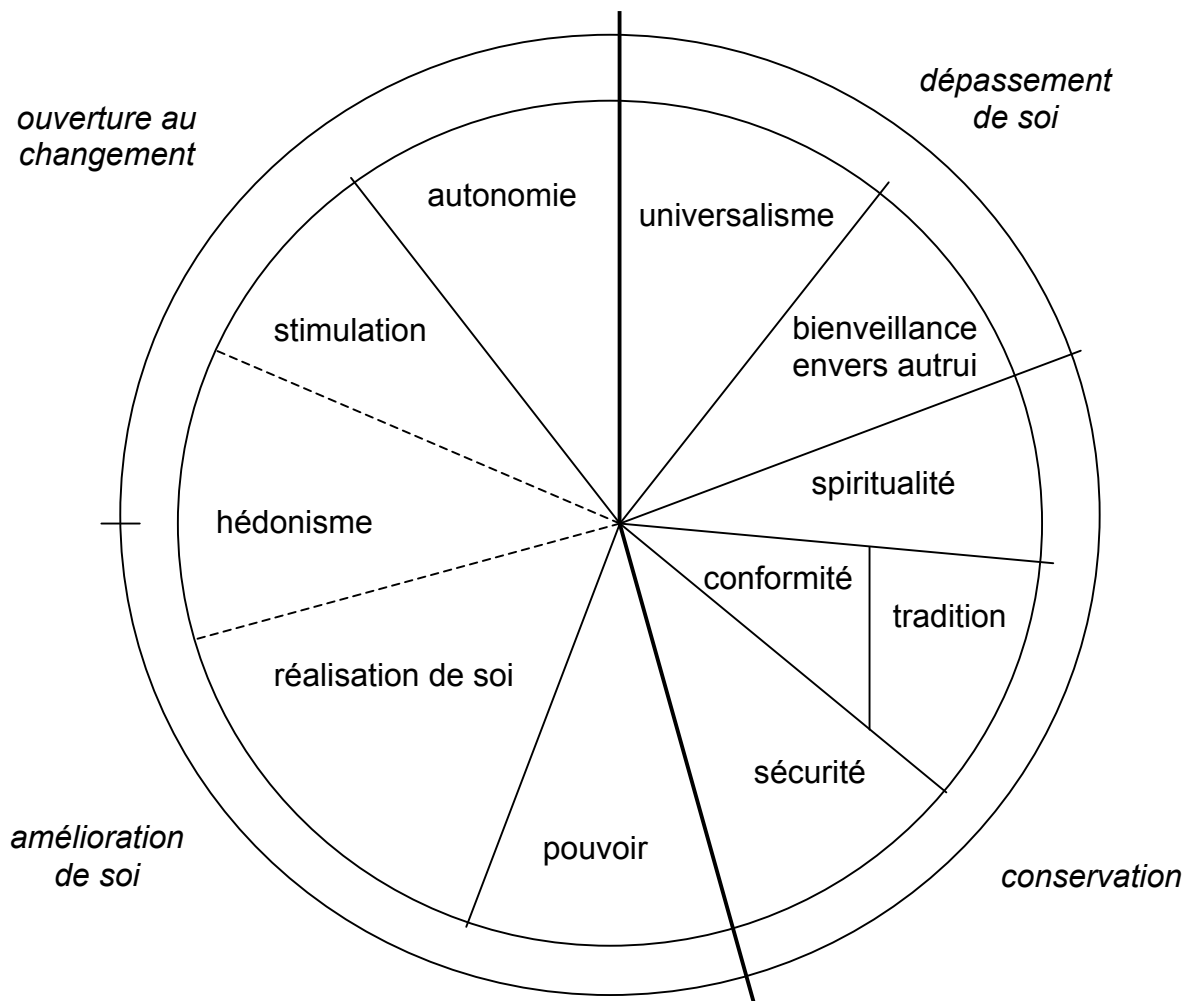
ouverture au changement

dépassement de soi

autonomie

universalisme

stimulation

bienveillance envers autrui

spiritualité

hédonisme

conformité

tradition

réalisation de soi

sécurité

pouvoir

amélioration de soi

conservation